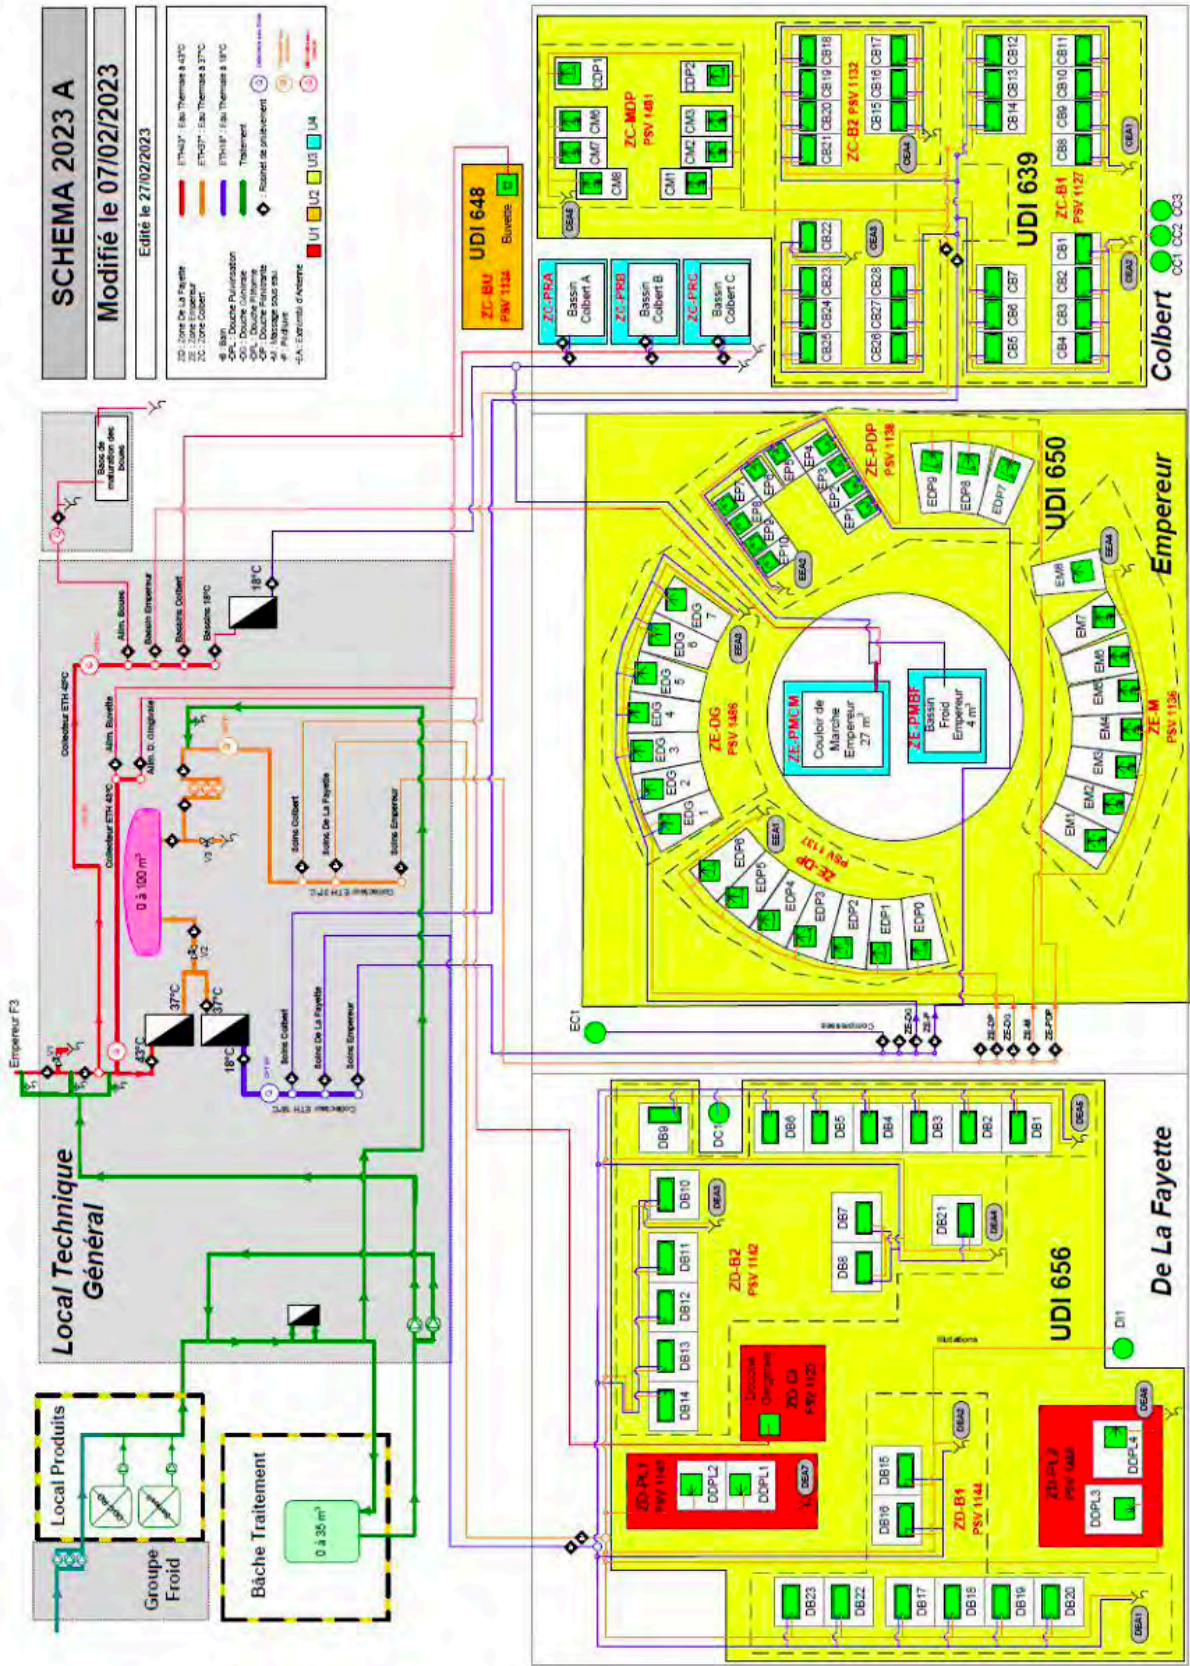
SCHEMA 2023 A

Modifié le 07/02/2023

Edité le 27/02/2023

ZD : Zone De La Fayette
ZE : Zone Empereur
ZC : Zone Colbert

B : Bain
DPL : Douche Pulvérisation
DG : Douche Générale
DF : Douche Filiforme
DP : Douche Pénétrante
M : Massage sous eau
P : Piscine
EA : Extrémité d'Antenne

ETH43° : Eau Thermale à 43°C
ETH37° : Eau Thermale à 37°C
ETH18° : Eau Thermale à 18°C
Traitement
Robinet de prélèvement

U1 U2 U3 U4

UDI 648
ZC-BU
PSV 1134
Buvette

ZC-PRA
Bassin Colbert A
ZC-PRB
Bassin Colbert B
ZC-PRC
Bassin Colbert C

CDP1
CM6
CM7
CM8
ZC-MDP
PSV 1481
CDP2
CM3
CM2
CM1
EEA6

CB18
CB17
CB19
CB16
CB20
CB15
CB21
ZC-B2 PSV 1132
EEA4
CB12
CB11
CB13
CB10
CB14
CB9
CB8
EEA1
CB22
EEA3
CB23
CB28
CB24
CB27
CB25
CB26
UDI 639
ZC-B1
PSV 1127
CB1
CB7
CB2
CB6
CB3
CB5
CB4
EEA2
CC1 CC2 CC3
Colbert

Bassin de maturation des boues

Alim. Boues
Bassin Empereur
Bassins Colbert
Bassins 18°C
18°C

Collecteur ETH 43°C
Alim. Buvette
Alim. D. Gingivale
Collecteur ETH 43°C
0 à 100 m³
V3
V2
Soins Colbert
Soins De La Fayette
Soins Empereur
Collecteur ETH 37°C
37°C
37°C
43°C
18°C
Soins Colbert
Soins De La Fayette
Soins Empereur
Collecteur ETH 18°C
Empereur F3

Local Technique Général

Local Produits
Groupe Froid
Bâche Traitement
0 à 35 m³

ZE-PDP
PSV 1138
EP1
EP2
EP3
EP4
EP5
EP6
EP7
EP8
EP9
EP10
EEA2
EDP8
EDP8
EDP7
UDI 650
EEA4
Empereur
EM8
EM7
EM6
EM5
EM4
EM3
EM2
EM1
ZE-M
PSV 1136
EDG 7
EDG 6
EDG 5
EDG 4
EDG 3
EDG 2
EDG 1
EEA3
ZE-DG
PSV 1486
ZE-PMCM
Couloir de Marche Empereur 27 m³
ZE-PMBF
Bassin Froid Empereur 4 m³
EEA1
EDP6
EDP5
EDP4
EDP3
EDP2
EDP1
EDP0
ZE-DP
PSV 1137
EC1
Compresseur
ZE-DG
ZE-DP
ZE-DP
ZE-DG
ZE-M
ZE-PDP

DB9
DC1
DB6
DB5
DB4
DB3
DB2
DB1
EEA5
DB10
EEA3
DB7
DB8
DB21
EEA4
DB11
DB12
DB13
DB14
ZD-B2
PSV 1142
Douche Gingivale
ZD-DG
PSV 1125
UDI 656
Inhalations
DI1
De La Fayette
ZD-PL1
PSV 1145
DDPL2
DDPL1
EEA7
EEA2
DB15
DB16
ZD-B1
PSV 1144
ZD-PL2
PSV 1443
DDPL4
DDPL3
EEA6
DB23
DB22
DB17
DB18
DB19
DB20
EEA1